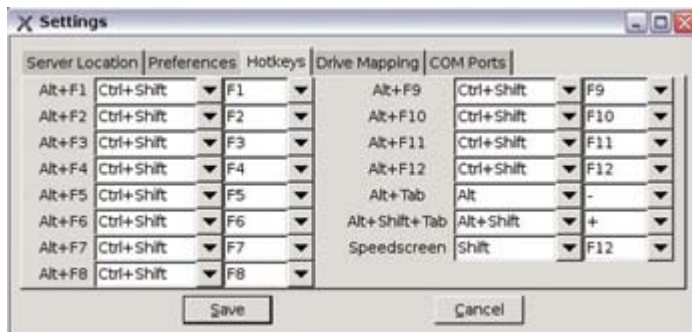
Settings

Server Location | Preferences | Hotkeys | Drive Mapping | COM Ports

Alt+F1 Ctrl+Shift F1
Alt+F2 Ctrl+Shift F2
Alt+F3 Ctrl+Shift F3
Alt+F4 Ctrl+Shift F4
Alt+F5 Ctrl+Shift F5
Alt+F6 Ctrl+Shift F6
Alt+F7 Ctrl+Shift F7
Alt+F8 Ctrl+Shift F8

Alt+F9 Ctrl+Shift F9
Alt+F10 Ctrl+Shift F10
Alt+F11 Ctrl+Shift F11
Alt+F12 Ctrl+Shift F12
Alt+Tab Alt -
Alt+Shift+Tab Alt+Shift +
Speedscreen Shift F12

Save Cancel